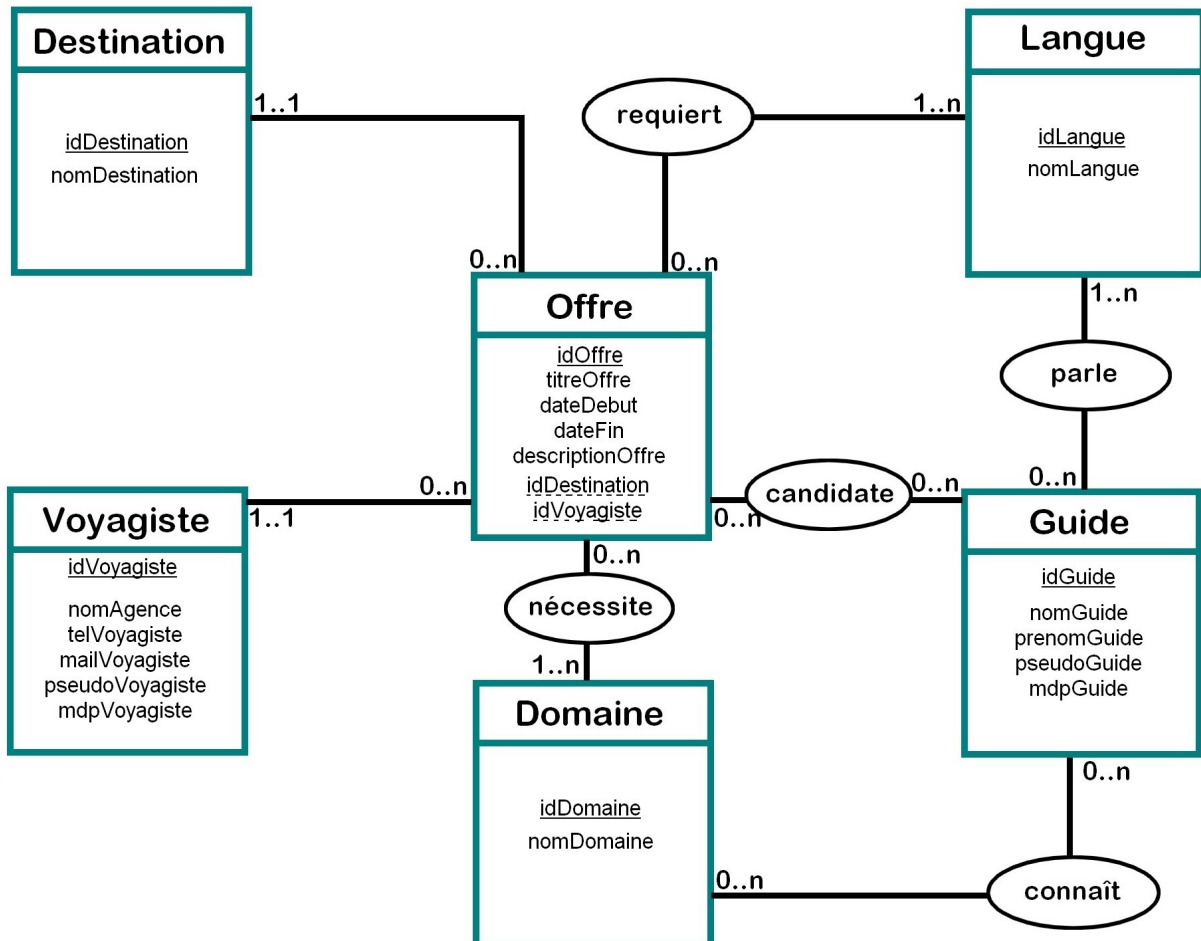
Destination

idDestination
nomDestination

1..1

requiert

1..n

Langue

idLangue
nomLangue

0..n

0..n

Offre

idOffre
titreOffre
dateDebut
dateFin
descriptionOffre
idDestination
idVoyagiste

1..n

parle

0..n

Voyagiste

idVoyagiste

nomAgence
telVoyagiste
mailVoyagiste
pseudoVoyagiste
mdpVoyagiste

1..1

0..n

candidate

0..n

0..n

Guide

idGuide

nomGuide
prenomGuide
pseudoGuide
mdpGuide

0..n

nécessite

1..n

Domaine

idDomaine
nomDomaine

0..n

0..n

connaît